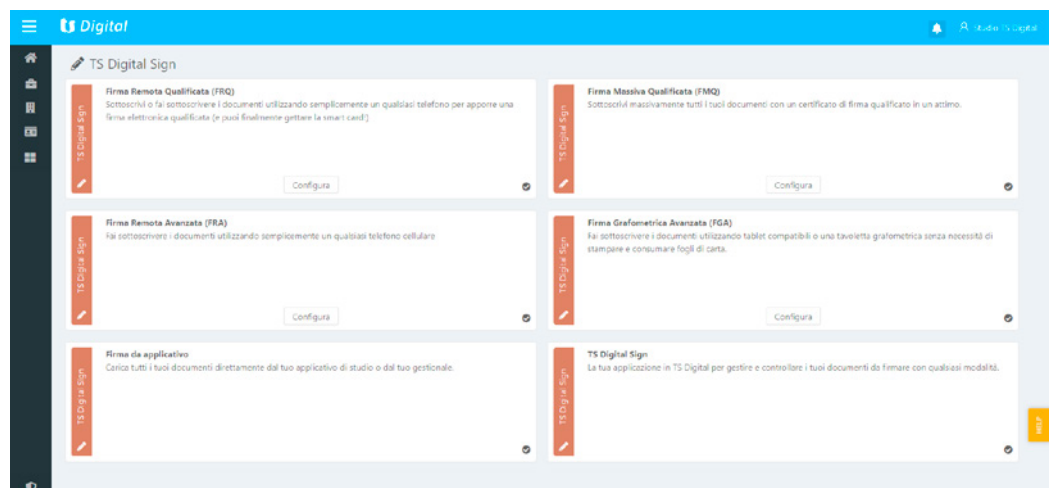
ts Digital

Studio TS Digital

TS Digital Sign

TS Digital Sign

Firma Remota Qualificata (FRQ)

Sottoscrivi o fai sottoscrivere i documenti utilizzando semplicemente un qualsiasi telefono per apporre una firma elettronica qualificata (e puoi finalmente gettare la smart card!)

Configura

TS Digital Sign

Firma Massiva Qualificata (FMQ)

Sottoscrivi massivamente tutti i tuoi documenti con un certificato di firma qualificato in un attimo.

Configura

TS Digital Sign

Firma Remota Avanzata (FRA)

Fai sottoscrivere i documenti utilizzando semplicemente un qualsiasi telefono cellulare

Configura

TS Digital Sign

Firma Grafometrica Avanzata (FGA)

Fai sottoscrivere i documenti utilizzando tablet compatibili o una tavoletta grafometrica senza necessità di stampare e consumare fogli di carta.

Configura

TS Digital Sign

Firma da applicativo

Carica tutti i tuoi documenti direttamente dal tuo applicativo di studio o dal tuo gestionale.

TS Digital Sign

TS Digital Sign

La tua applicazione in TS Digital per gestire e controllare i tuoi documenti da firmare con qualsiasi modalità.

HELP